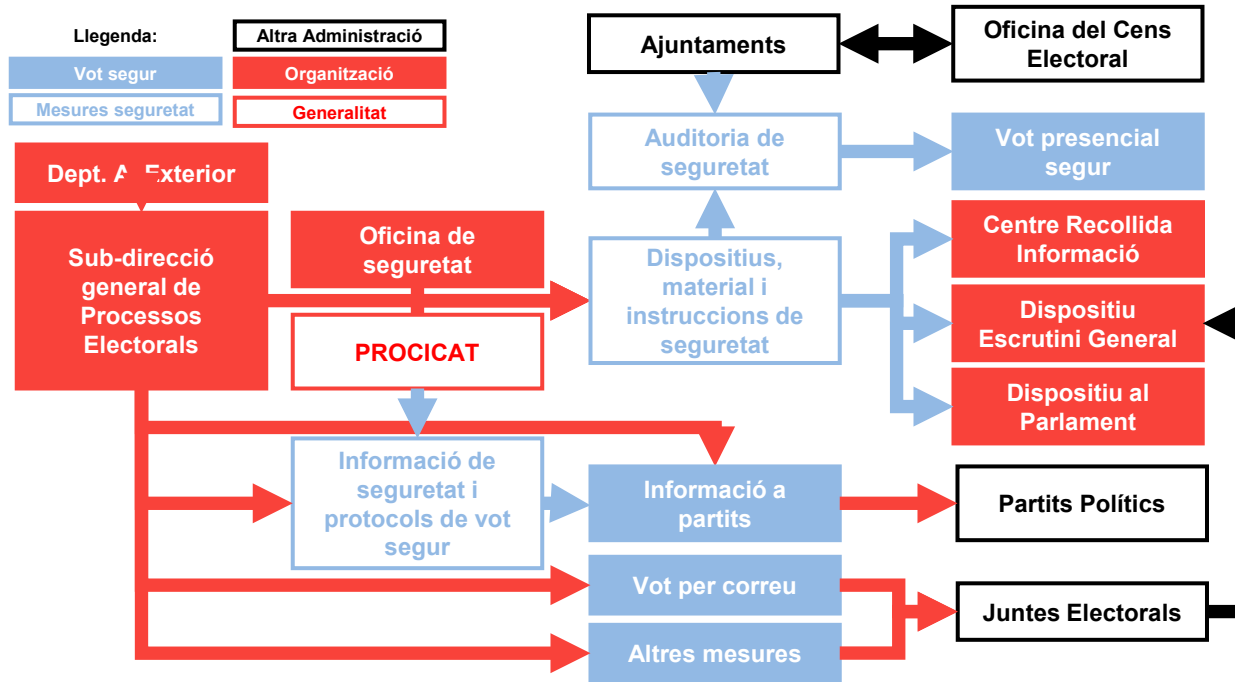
Llegenda:

Altra Administració

Vot segur

Organització

Mesures seguretat

Generalitat

Ajuntaments

Oficina del Cens Electoral

Dept. A. Exterior

Auditoria de seguretat

Vot presencial segur

Sub-direcció general de Processos Electorals

Oficina de seguretat

Dispositius, material i instruccions de seguretat

Centre Recollida Informació

Dispositiu Escrutini General

PROCICAT

Dispositiu al Parlament

Informació de seguretat i protocols de vot segur

Informació a partits

Partits Polítics

Vot per correu

Juntes Electorals

Altres mesures